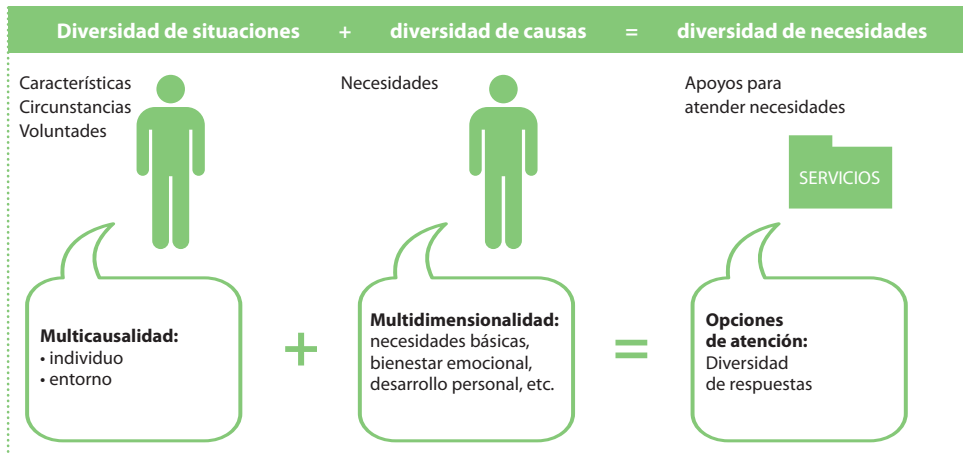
Diversidad de situaciones + diversidad de causas = diversidad de necesidades

Características
Circunstancias
Voluntades

Necesidades

Apoyos para atender necesidades

SERVICIOS

**Multicausalidad:**
• individuo
• entorno

+

**Multidimensionalidad:** necesidades básicas, bienestar emocional, desarrollo personal, etc.

=

**Opciones de atención:** Diversidad de respuestas